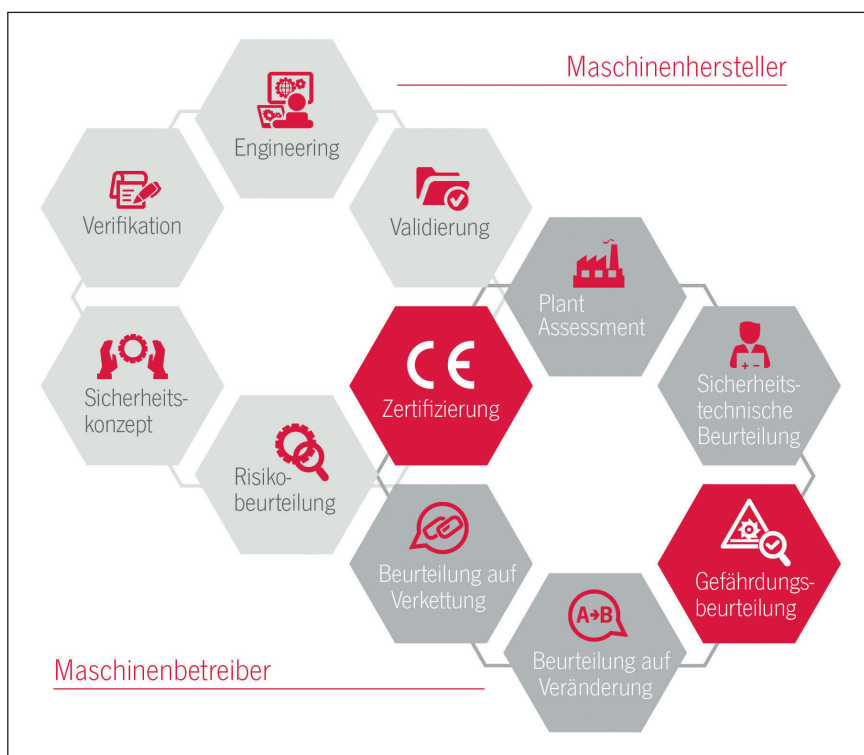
Maschinenhersteller

Engineering

Verifikation

Validierung

Plant Assessment

Sicherheitskonzept

CE

Zertifizierung

Sicherheitstechnische Beurteilung

Risikobeurteilung

Beurteilung auf Verkettung

Gefährdungsbeurteilung

A→B

Beurteilung auf Veränderung

Maschinenbetreiber